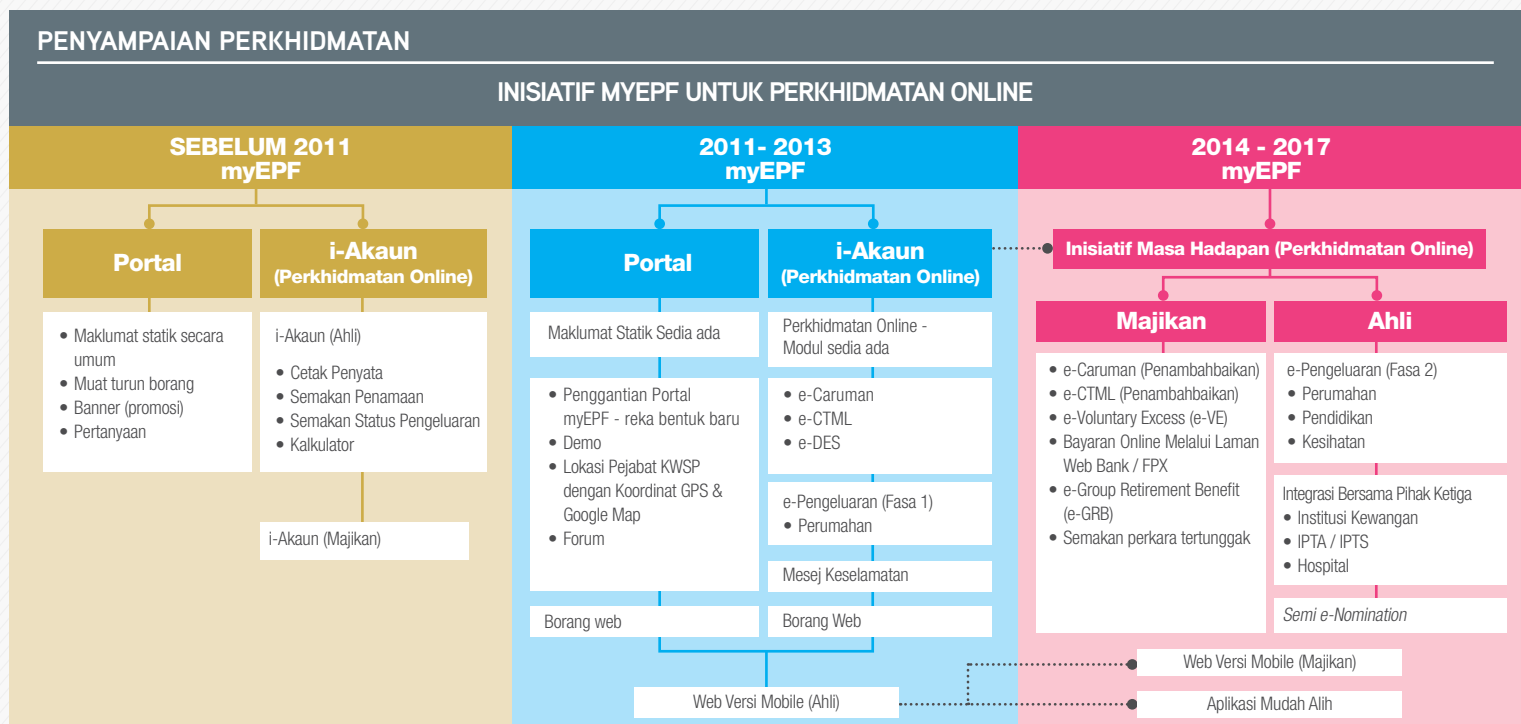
PENYAMPAIAN PERKHIDMATAN

INISIATIF MYEPF UNTUK PERKHIDMATAN ONLINE

SEBELUM 2011
myEPF

Portal

- Maklumat statik secara umum
- Muat turun borang
- Banner (promosi)
- Pertanyaan

i-Akaun
(Perkhidmatan Online)

i-Akaun (Ahli)
- Cetak Penyata
- Semakan Penamaan
- Semakan Status Pengeluaran
- Kalkulator

i-Akaun (Majikan)

2011- 2013
myEPF

Portal

Maklumat Statik Sedia ada

- Penggantian Portal myEPF - reka bentuk baru
- Demo
- Lokasi Pejabat KWSP dengan Koordinat GPS & Google Map
- Forum

Borang web

i-Akaun
(Perkhidmatan Online)

Perkhidmatan Online - Modul sedia ada

- e-Caruman
- e-CTML
- e-DES

e-Pengeluaran (Fasa 1)
- Perumahan

Mesej Keselamatan

Borang Web

Web Versi Mobile (Ahli)

2014 - 2017
myEPF

Inisiatif Masa Hadapan (Perkhidmatan Online)

Majikan

- e-Caruman (Penambahbaikan)
- e-CTML (Penambahbaikan)
- e-Voluntary Excess (e-VE)
- Bayaran Online Melalui Laman Web Bank / FPX
- e-Group Retirement Benefit (e-GRB)
- Semakan perkara tertunggak

Ahli

e-Pengeluaran (Fasa 2)
- Perumahan
- Pendidikan
- Kesihatan

Integrasi Bersama Pihak Ketiga
- Institusi Kewangan
- IPTA / IPTS
- Hospital

Semi e-Nomination

Web Versi Mobile (Majikan)

Aplikasi Mudah Alih